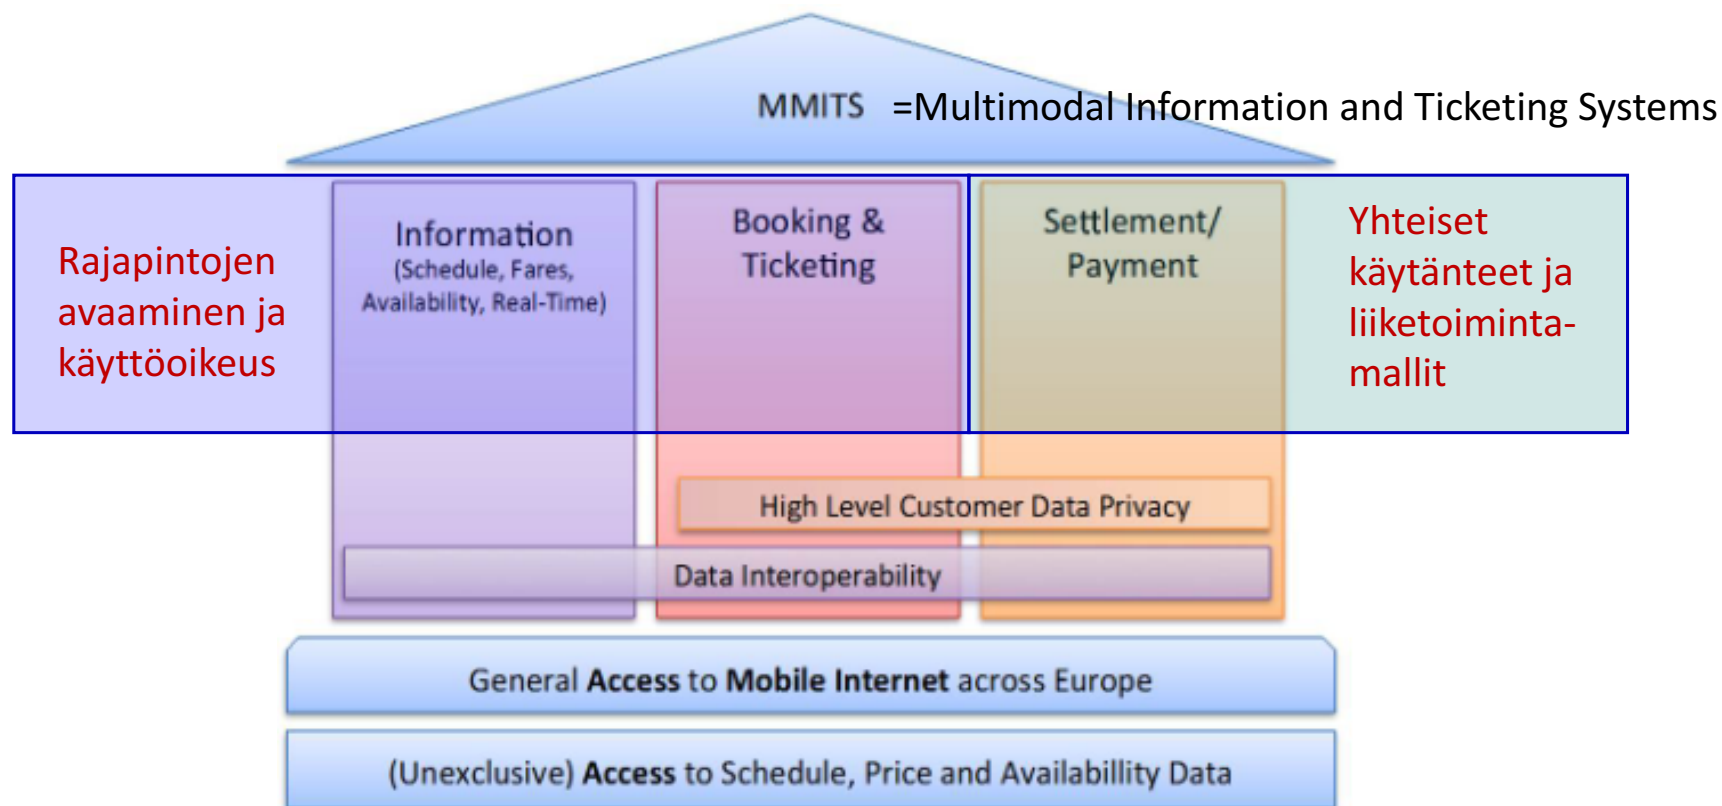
MMITS =Multimodal Information and Ticketing Systems

Rajapintojen avaaminen ja käyttöoikeus

Information
(Schedule, Fares, Availability, Real-Time)

Booking & Ticketing

Settlement/ Payment

Yhteiset käytänteet ja liiketoiminta-mallit

High Level Customer Data Privacy

Data Interoperability

General **Access** to **Mobile Internet** across Europe

(Unexclusive) **Access** to Schedule, Price and Availabillity Data